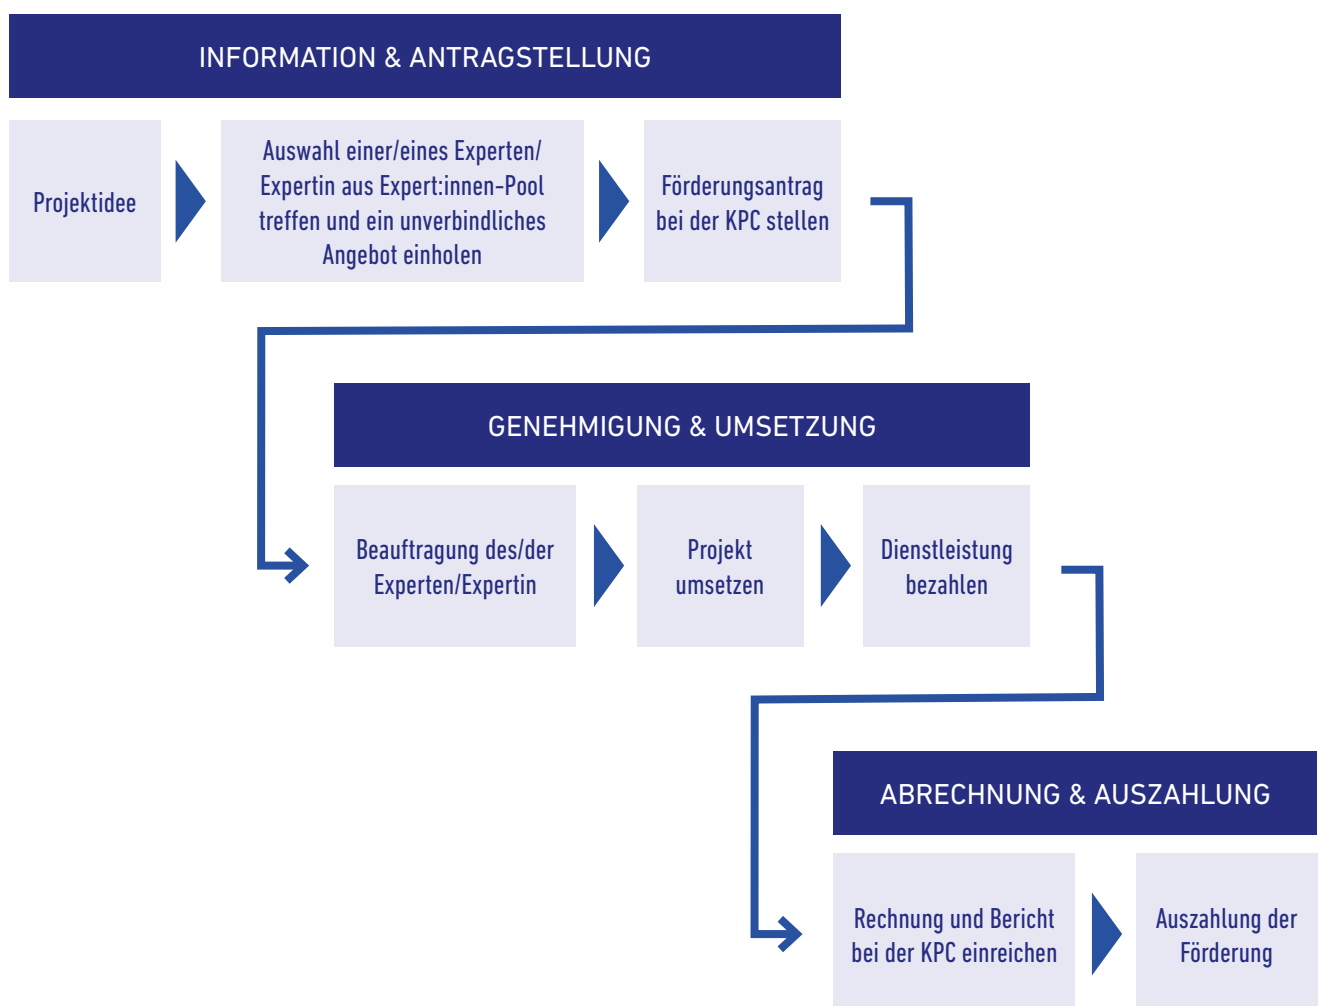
INFORMATION & ANTRAGSTELLUNG

Projektidee

Auswahl einer/eines Experten/ Expertin aus Expert:innen-Pool treffen und ein unverbindliches Angebot einholen

Förderungsantrag bei der KPC stellen

GENEHMIGUNG & UMSETZUNG

Beauftragung des/der Experten/Expertin

Projekt umsetzen

Dienstleistung bezahlen

ABRECHNUNG & AUSZAHLUNG

Rechnung und Bericht bei der KPC einreichen

Auszahlung der Förderung